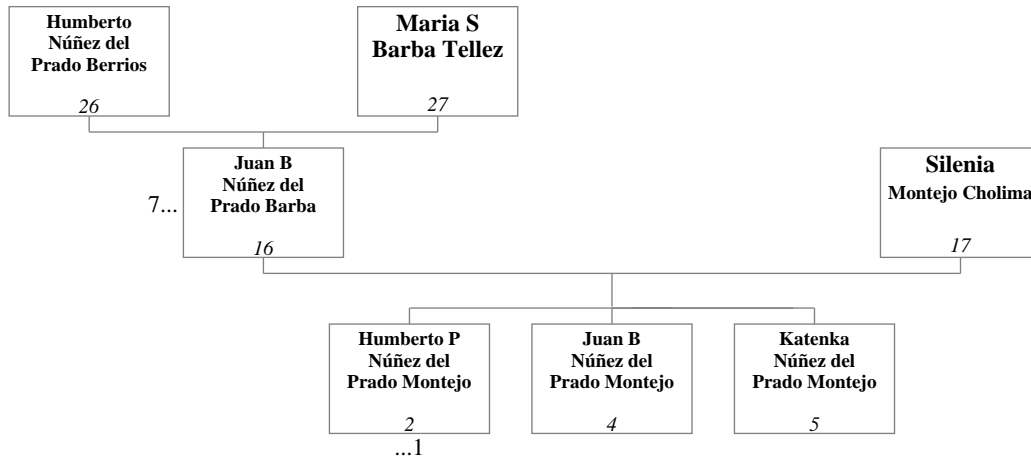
Humberto Núñez del Prado Berrios
26

Maria S Barba Tellez
27

7...

Juan B Núñez del Prado Barba
16

Silenia Montejo Cholima
17

Humberto P Núñez del Prado Montejo
2
...1

Juan B Núñez del Prado Montejo
4

Katenka Núñez del Prado Montejo
5